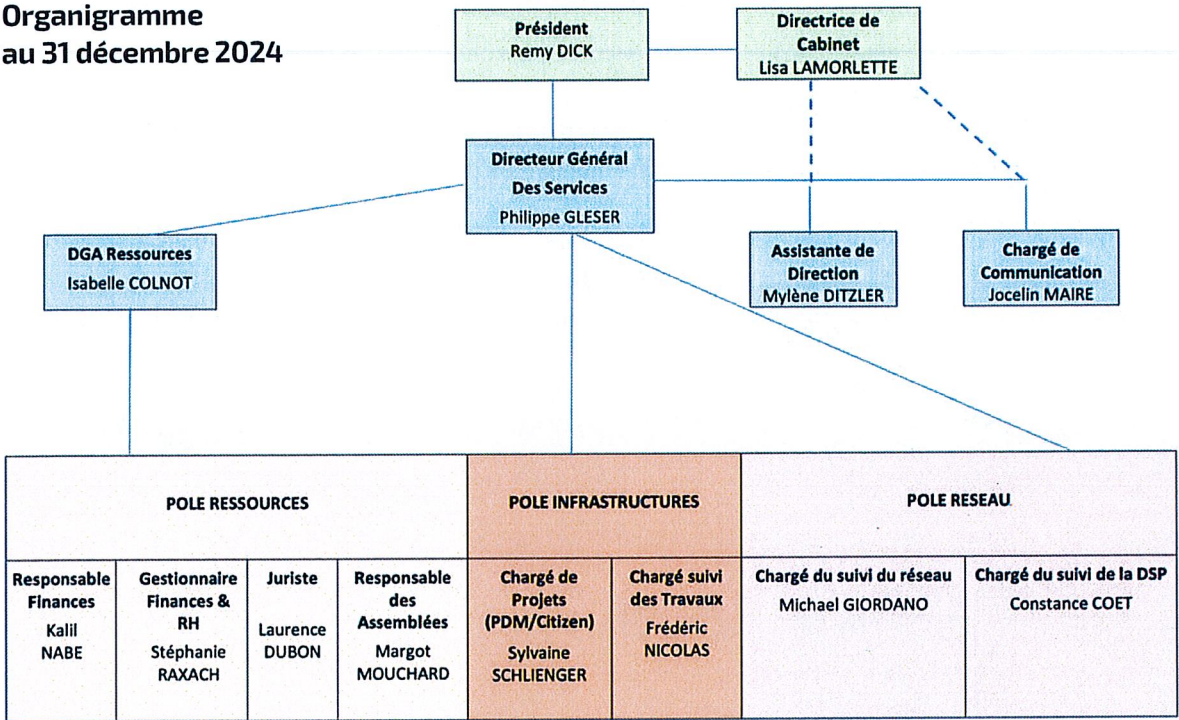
Organigramme au 31 décembre 2024

Président
Remy DICK

Directrice de Cabinet
Lisa LAMORLETTE

Directeur Général Des Services
Philippe GLESER

DGA Ressources
Isabelle COLNOT

Assistante de Direction
Mylène DITZLER

Chargé de Communication
Jocelin MAIRE

| POLE RESSOURCES | | | | POLE INFRASTRUCTURES | | POLE RESEAU | |
|---|---|---|---|---|---|---|---|
| Responsable Finances Kalil NABE | Gestionnaire Finances & RH Stéphanie RAXACH | Juriste Laurence DUBON | Responsable des Assemblées Margot MOUCHARD | Chargé de Projets (PDM/Citizen) Sylvaine SCHLIENGER | Chargé suivi des Travaux Frédéric NICOLAS | Chargé du suivi du réseau Michael GIORDANO | Chargé du suivi de la DSP Constance COET |